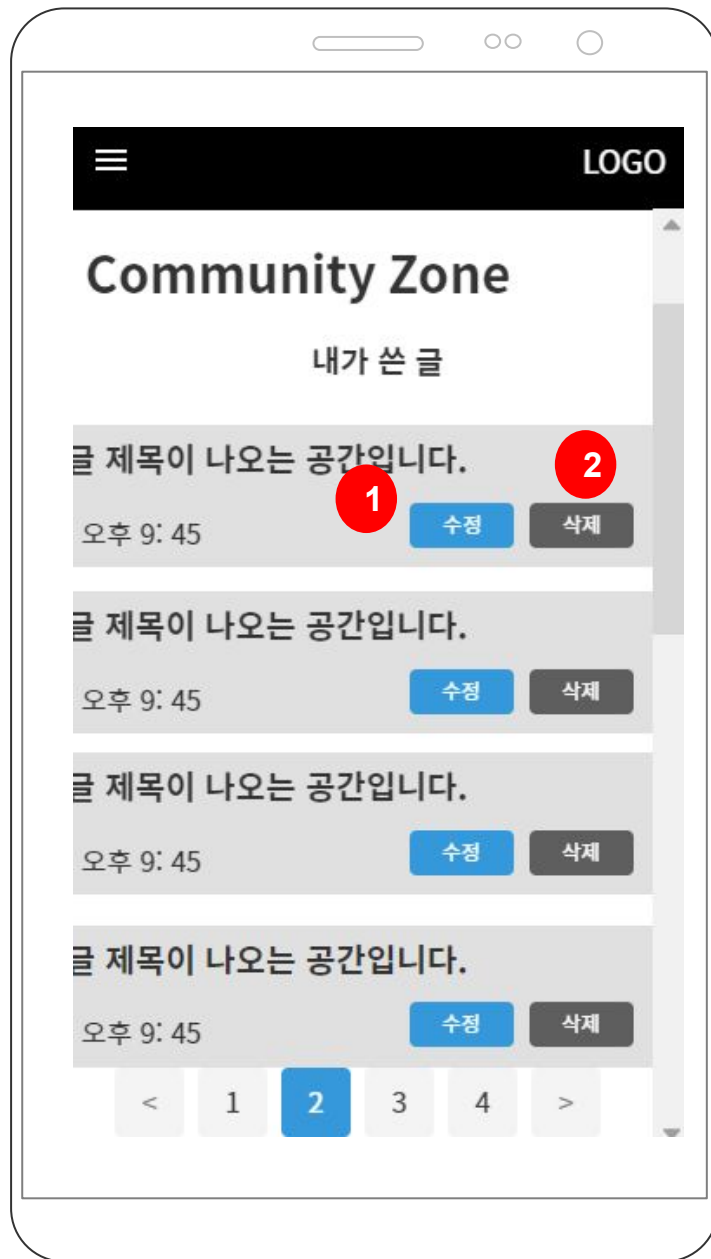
LOGO

Community Zone

내가 쓴 글

글 제목이 나오는 공간입니다.

1 2

오후 9: 45 수정 삭제

글 제목이 나오는 공간입니다.

오후 9: 45 수정 삭제

글 제목이 나오는 공간입니다.

오후 9: 45 수정 삭제

글 제목이 나오는 공간입니다.

오후 9: 45 수정 삭제

< 1 2 3 4 >